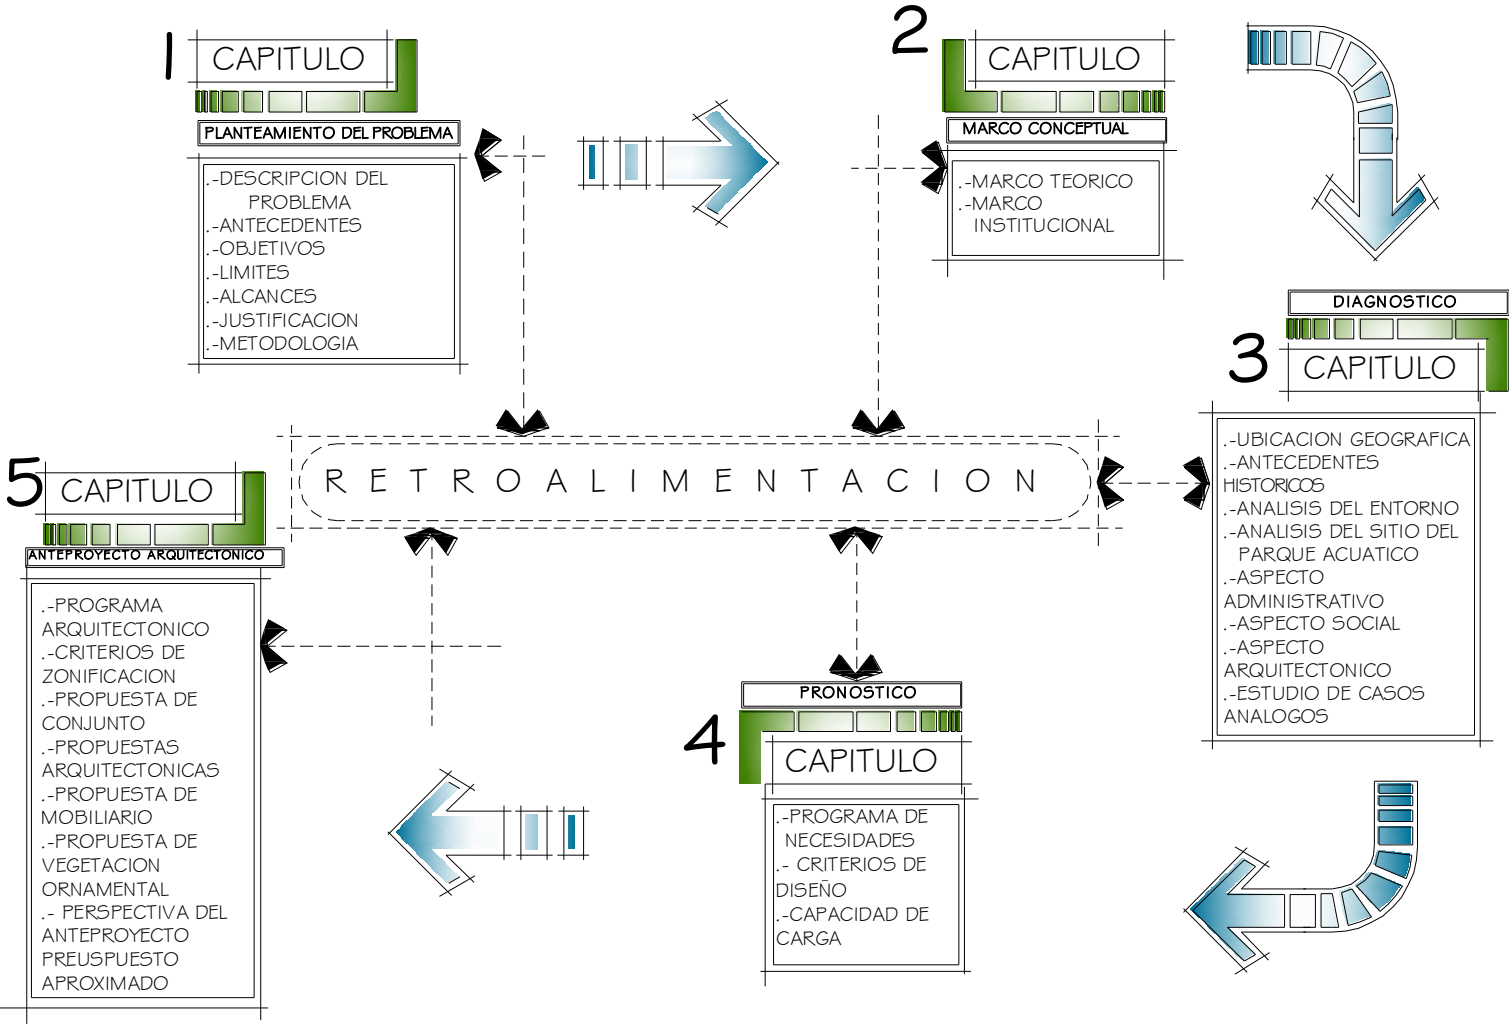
1 CAPITULO
PLANTEAMIENTO DEL PROBLEMA
.-DESCRIPCION DEL PROBLEMA
.-ANTECEDENTES
.-OBJETIVOS
.-LIMITES
.-ALCANCES
.-JUSTIFICACION
.-METODOLOGIA

2 CAPITULO
MARCO CONCEPTUAL
.-MARCO TEORICO
.-MARCO INSTITUCIONAL

DIAGNOSTICO
3 CAPITULO
.-UBICACION GEOGRAFICA
.-ANTECEDENTES HISTORICOS
.-ANALISIS DEL ENTORNO
.-ANALISIS DEL SITIO DEL PARQUE ACUATICO
.-ASPECTO ADMINISTRATIVO
.-ASPECTO SOCIAL
.-ASPECTO ARQUITECTONICO
.-ESTUDIO DE CASOS ANALOGOS

R E T R O A L I M E N T A C I O N

5 CAPITULO
ANTEPROYECTO ARQUITECTONICO
.-PROGRAMA ARQUITECTONICO
.-CRITERIOS DE ZONIFICACION
.-PROPUESTA DE CONJUNTO
.-PROPUESTAS ARQUITECTONICAS
.-PROPUESTA DE MOBILIARIO
.-PROPUESTA DE VEGETACION ORNAMENTAL
.- PERSPECTIVA DEL ANTEPROYECTO
PREUSPUESTO APROXIMADO

PRONOSTICO
4 CAPITULO
.-PROGRAMA DE NECESIDADES
.- CRITERIOS DE DISEÑO
.-CAPACIDAD DE CARGA